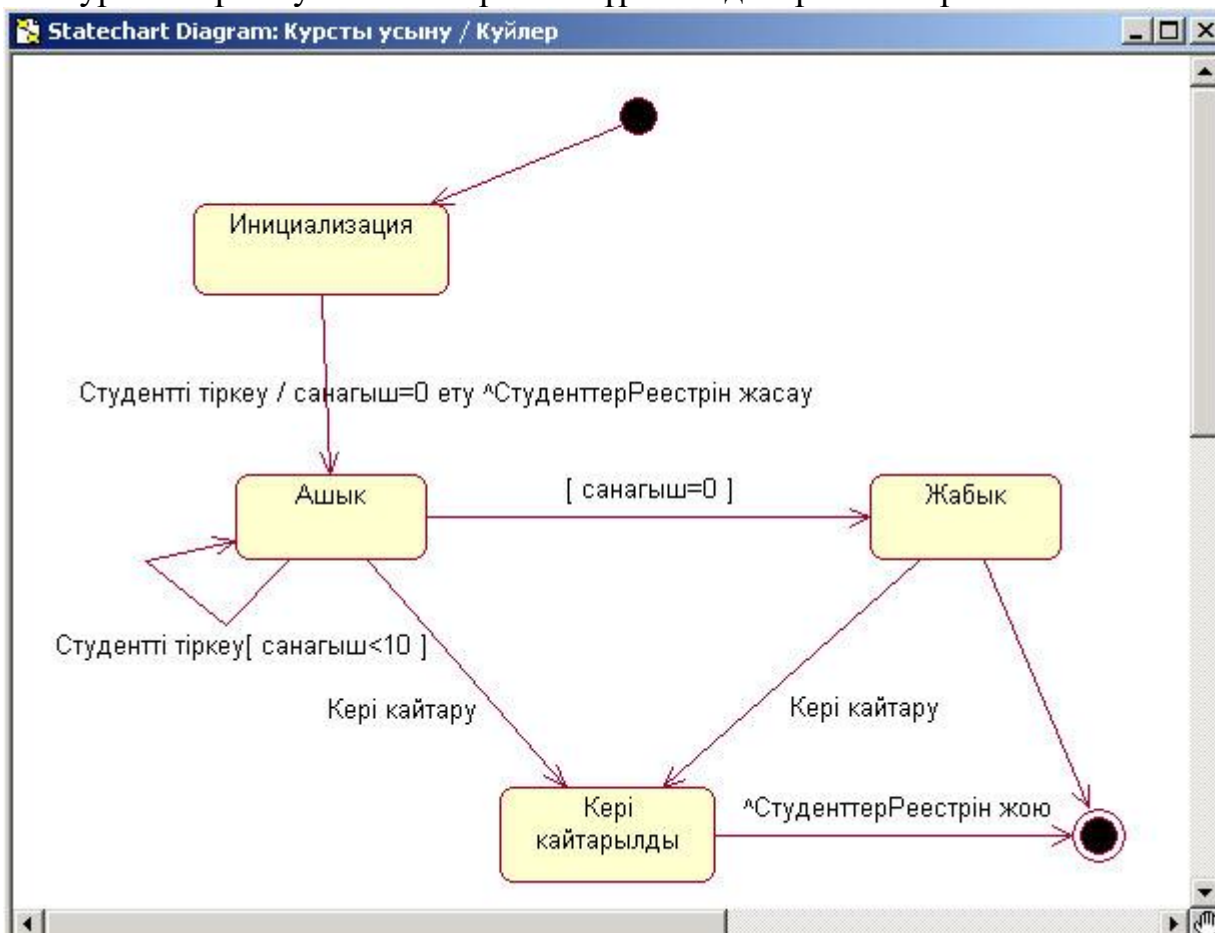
Statechart Diagram: Курсты усыну / Куйлер

Инициализация

Студентті тіркеу / санагыш=0 ету ^СтуденттерРеестрін жасау

Ашык

[ санагыш=0 ]

Жабык

Студентті тіркеу[ санагыш<10 ]

Кері кайтару

Кері кайтару

Кері кайтарылды

^СтуденттерРеестрін жою